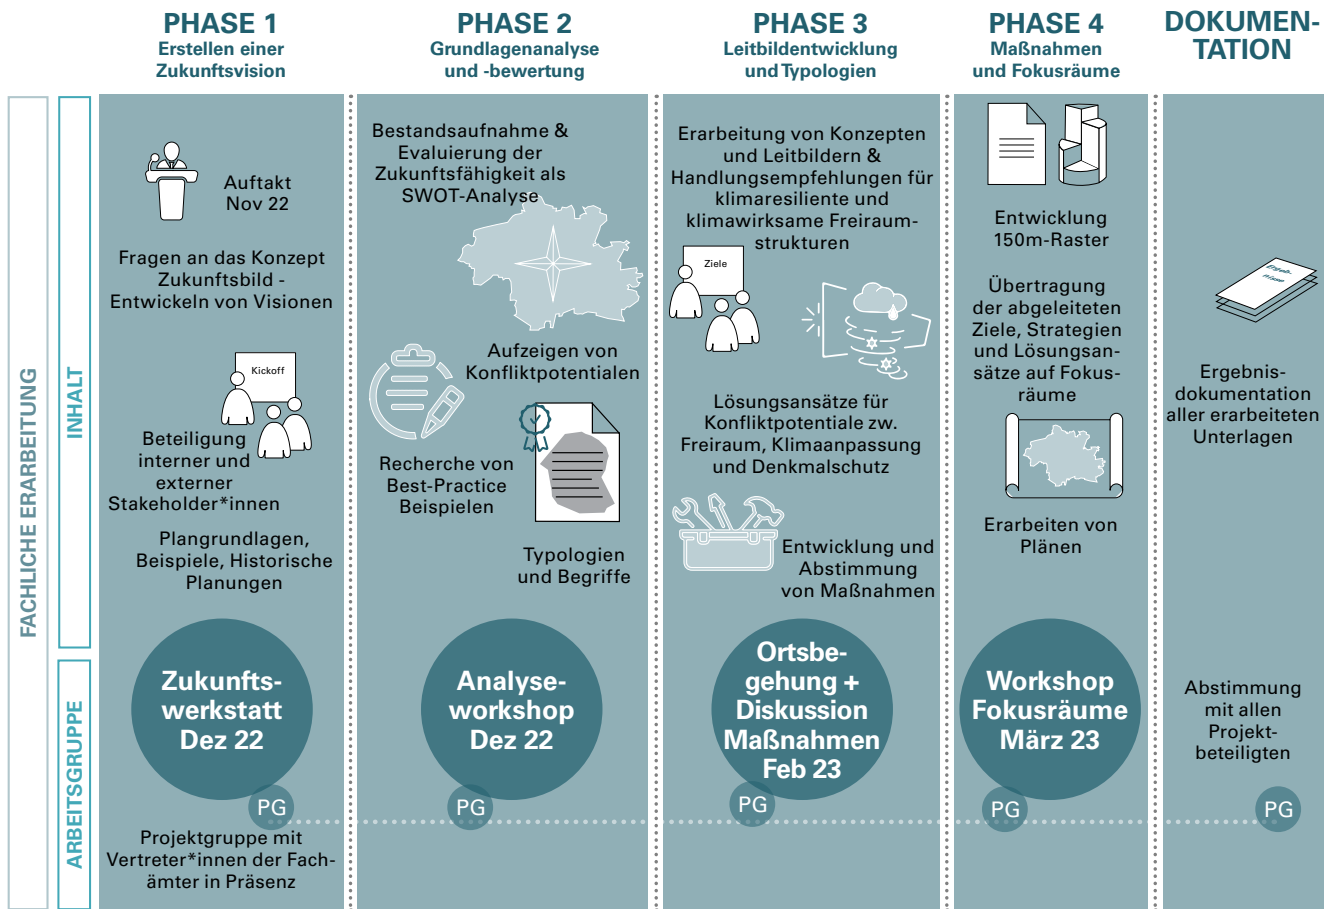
PHASE 1
Erstellen einer Zukunftsvision

PHASE 2
Grundlagenanalyse und -bewertung

PHASE 3
Leitbildentwicklung und Typologien

PHASE 4
Maßnahmen und Fokusräume

DOKUMENTATION

FACHLICHE ERARBEITUNG

INHALT

ARBEITSGRUPPE

Auftakt
Nov 22

Fragen an das Konzept Zukunftsbild - Entwickeln von Visionen

Kickoff

Beteiligung interner und externer Stakeholder*innen

Plangrundlagen, Beispiele, Historische Planungen

Zukunftswerkstatt
Dez 22

PG

Projektgruppe mit Vertreter*innen der Fachämter in Präsenz

Bestandsaufnahme & Evaluierung der Zukunftsfähigkeit als SWOT-Analyse

Aufzeigen von Konfliktpotentialen

Recherche von Best-Practice Beispielen

Typologien und Begriffe

Analyseworkshop
Dez 22

PG

Erarbeitung von Konzepten und Leitbildern & Handlungsempfehlungen für klimaresiliente und klimawirksame Freiraumstrukturen

Ziele

Lösungsansätze für Konfliktpotentiale zw. Freiraum, Klimaanpassung und Denkmalschutz

Entwicklung und Abstimmung von Maßnahmen

Ortsbegehung + Diskussion Maßnahmen
Feb 23

PG

Entwicklung 150m-Raster

Übertragung der abgeleiteten Ziele, Strategien und Lösungsansätze auf Fokusräume

Erarbeiten von Plänen

Workshop Fokusräume
März 23

PG

Ergebnisdokumentation aller erarbeiteten Unterlagen

Abstimmung mit allen Projektbeteiligten

PG